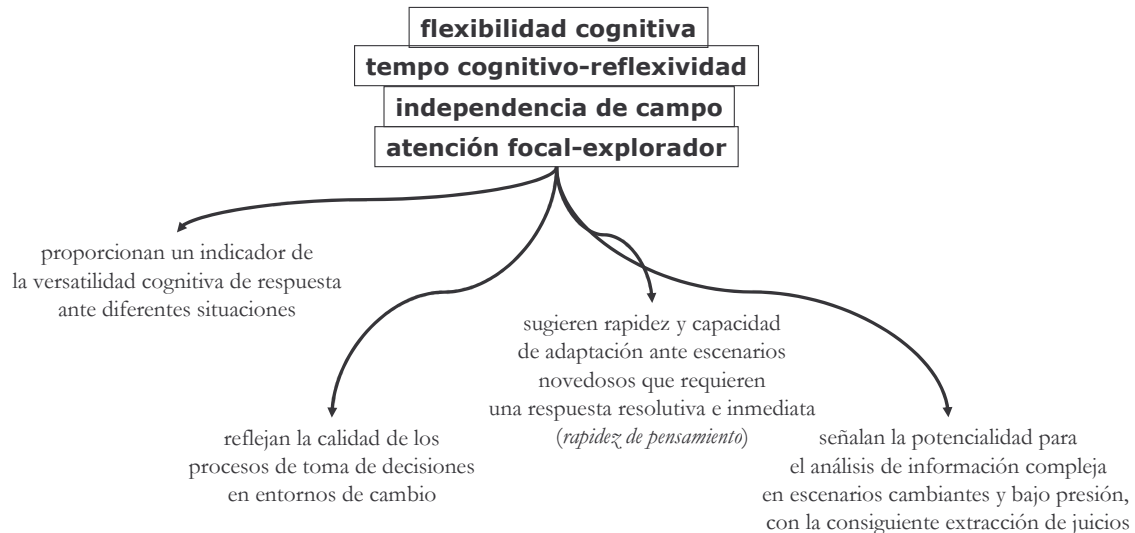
flexibilidad cognitiva

tempo cognitivo-reflexividad

independencia de campo

atención focal-explorador

proporcionan un indicador de la versatilidad cognitiva de respuesta ante diferentes situaciones

sugieren rapidez y capacidad de adaptación ante escenarios novedosos que requieren una respuesta resolutiva e inmediata (*rapidez de pensamiento*)

reflejan la calidad de los procesos de toma de decisiones en entornos de cambio

señalan la potencialidad para el análisis de información compleja en escenarios cambiantes y bajo presión, con la consiguiente extracción de juicios